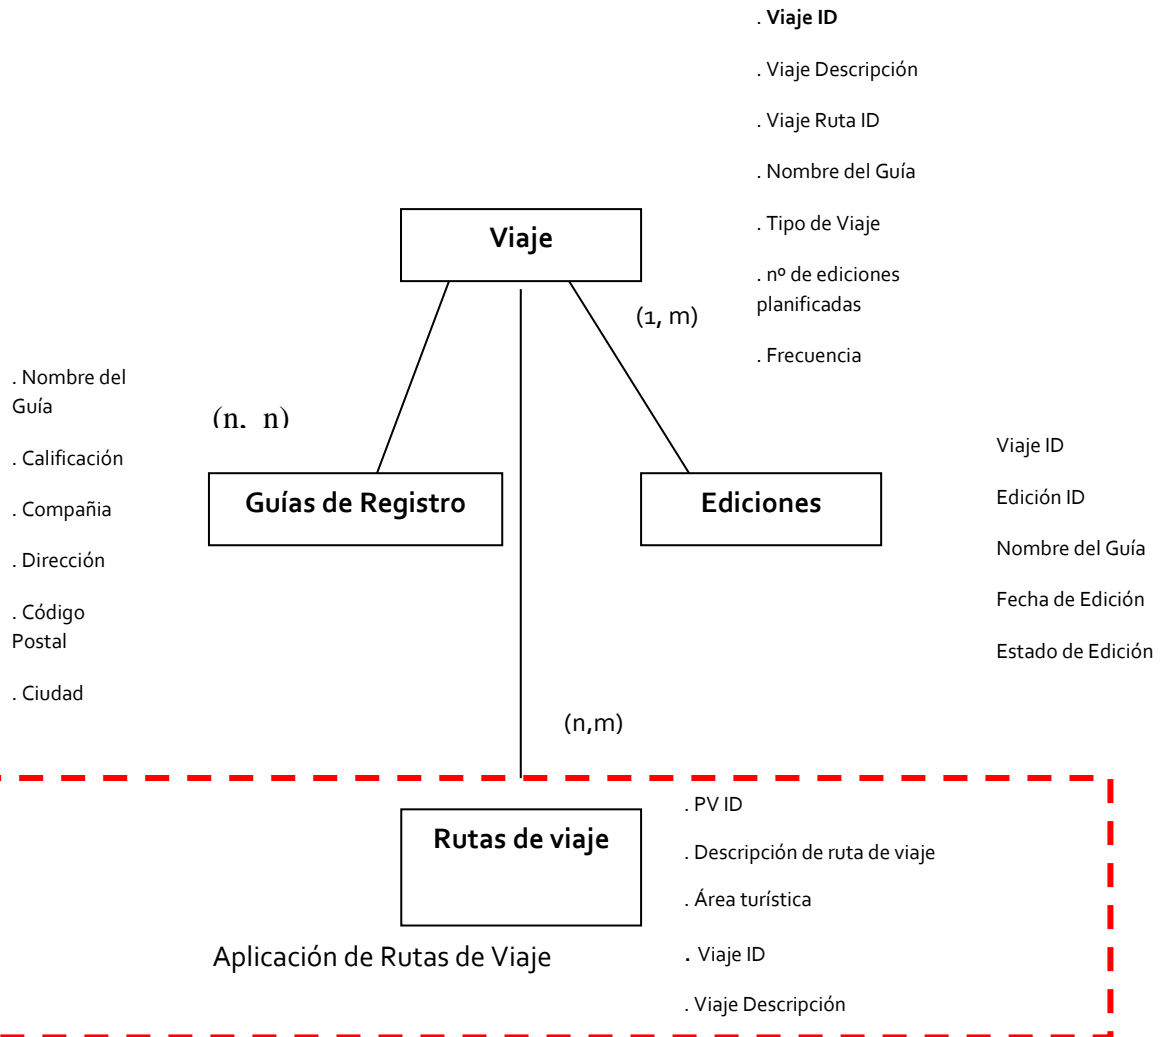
. **Viaje ID**

. Viaje Descripción

. Viaje Ruta ID

. Nombre del Guía

. Tipo de Viaje

. nº de ediciones planificadas

. Frecuencia

Viaje

(1, m)

. Nombre del Guía

. Calificación

. Compañia

. Dirección

. Código Postal

. Ciudad

(n, n)

Guías de Registro

Ediciones

Viaje ID

Edición ID

Nombre del Guía

Fecha de Edición

Estado de Edición

(n,m)

Rutas de viaje

Aplicación de Rutas de Viaje

. PV ID

. Descripción de ruta de viaje

. Área turística

. Viaje ID

. Viaje Descripción